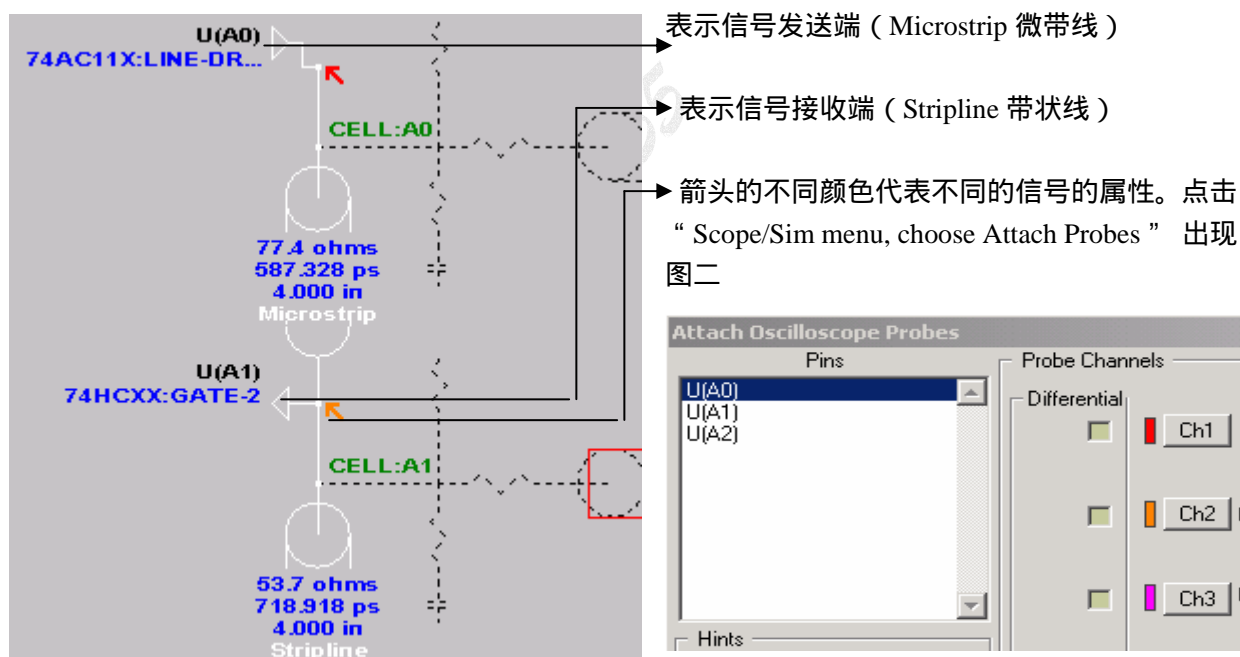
U(A0)
74AC11X:LINE-DR...

CELL:A0

77.4 ohms
587.328 ps
4.000 in
Microstrip

U(A1)
74HCXX:GATE-2

CELL:A1

53.7 ohms
718.918 ps
4.000 in
Stripline

表示信号发送端（Microstrip 微带线）

表示信号接收端（Stripline 带状线）

箭头的不同颜色代表不同的信号的属性。点击“Scope/Sim menu, choose Attach Probes” 出现图二

Attach Oscilloscope Probes

Pins
U(A0)
U(A1)
U(A2)

Probe Channels
Differential
Ch1
Ch2
Ch3

Hints